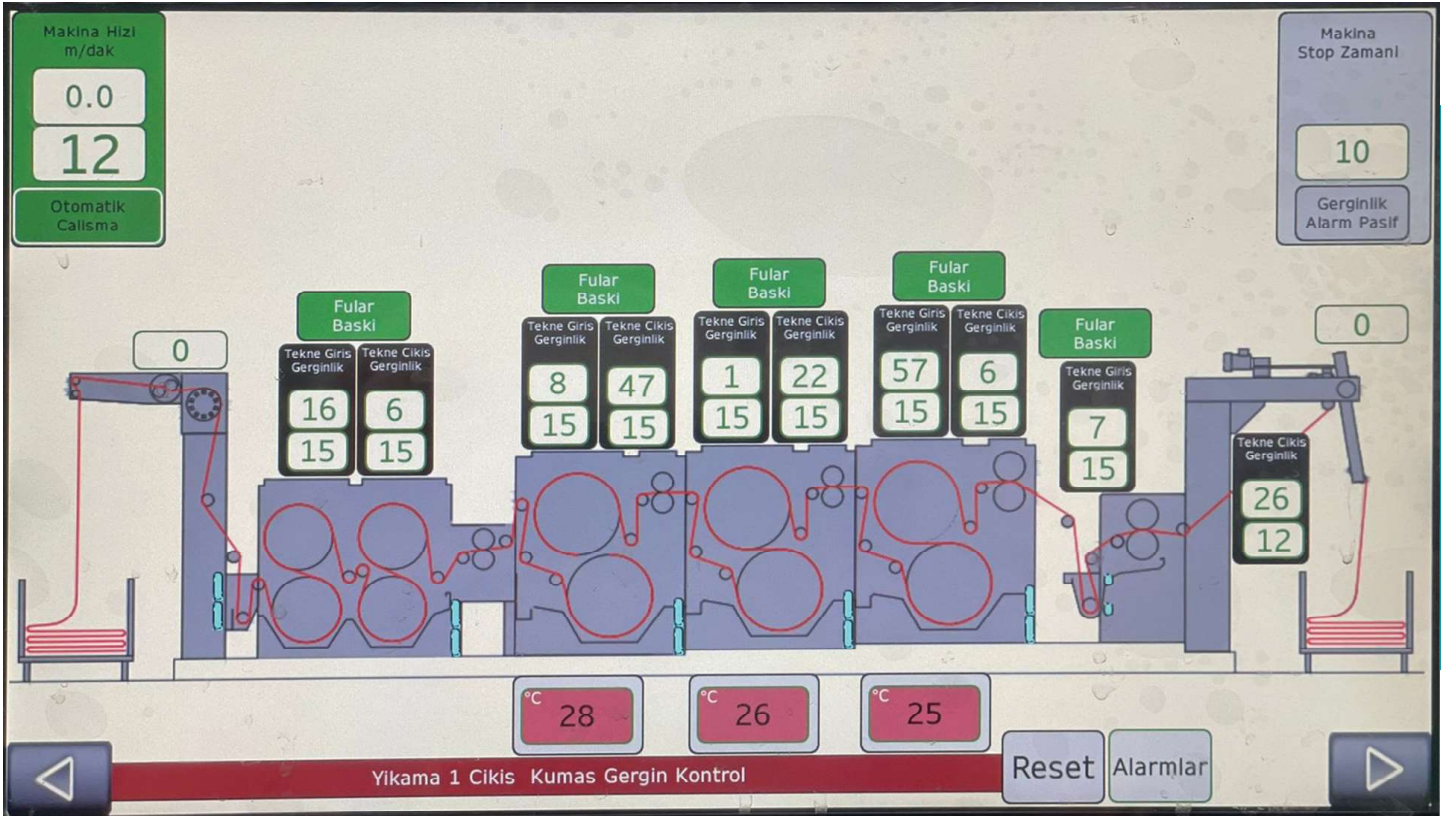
Makina Hizi
m/dak

0.0

12

Otomatik
Calisma

Makina
Stop Zamani

10

Gerginlik
Alarm Pasif

0

Fular
Baski

Tekne Giris
Gerginlik

16

15

Tekne Cikis
Gerginlik

6

15

Fular
Baski

Tekne Giris
Gerginlik

8

15

Tekne Cikis
Gerginlik

47

15

Fular
Baski

Tekne Giris
Gerginlik

1

15

Tekne Cikis
Gerginlik

22

15

Fular
Baski

Tekne Giris
Gerginlik

57

15

Tekne Cikis
Gerginlik

6

15

Fular
Baski

Tekne Giris
Gerginlik

7

15

0

Tekne Cikis
Gerginlik

26

12

°C 28

°C 26

°C 25

Yikama 1 Cikis Kumas Gergin Kontrol

Reset

Alarmlar